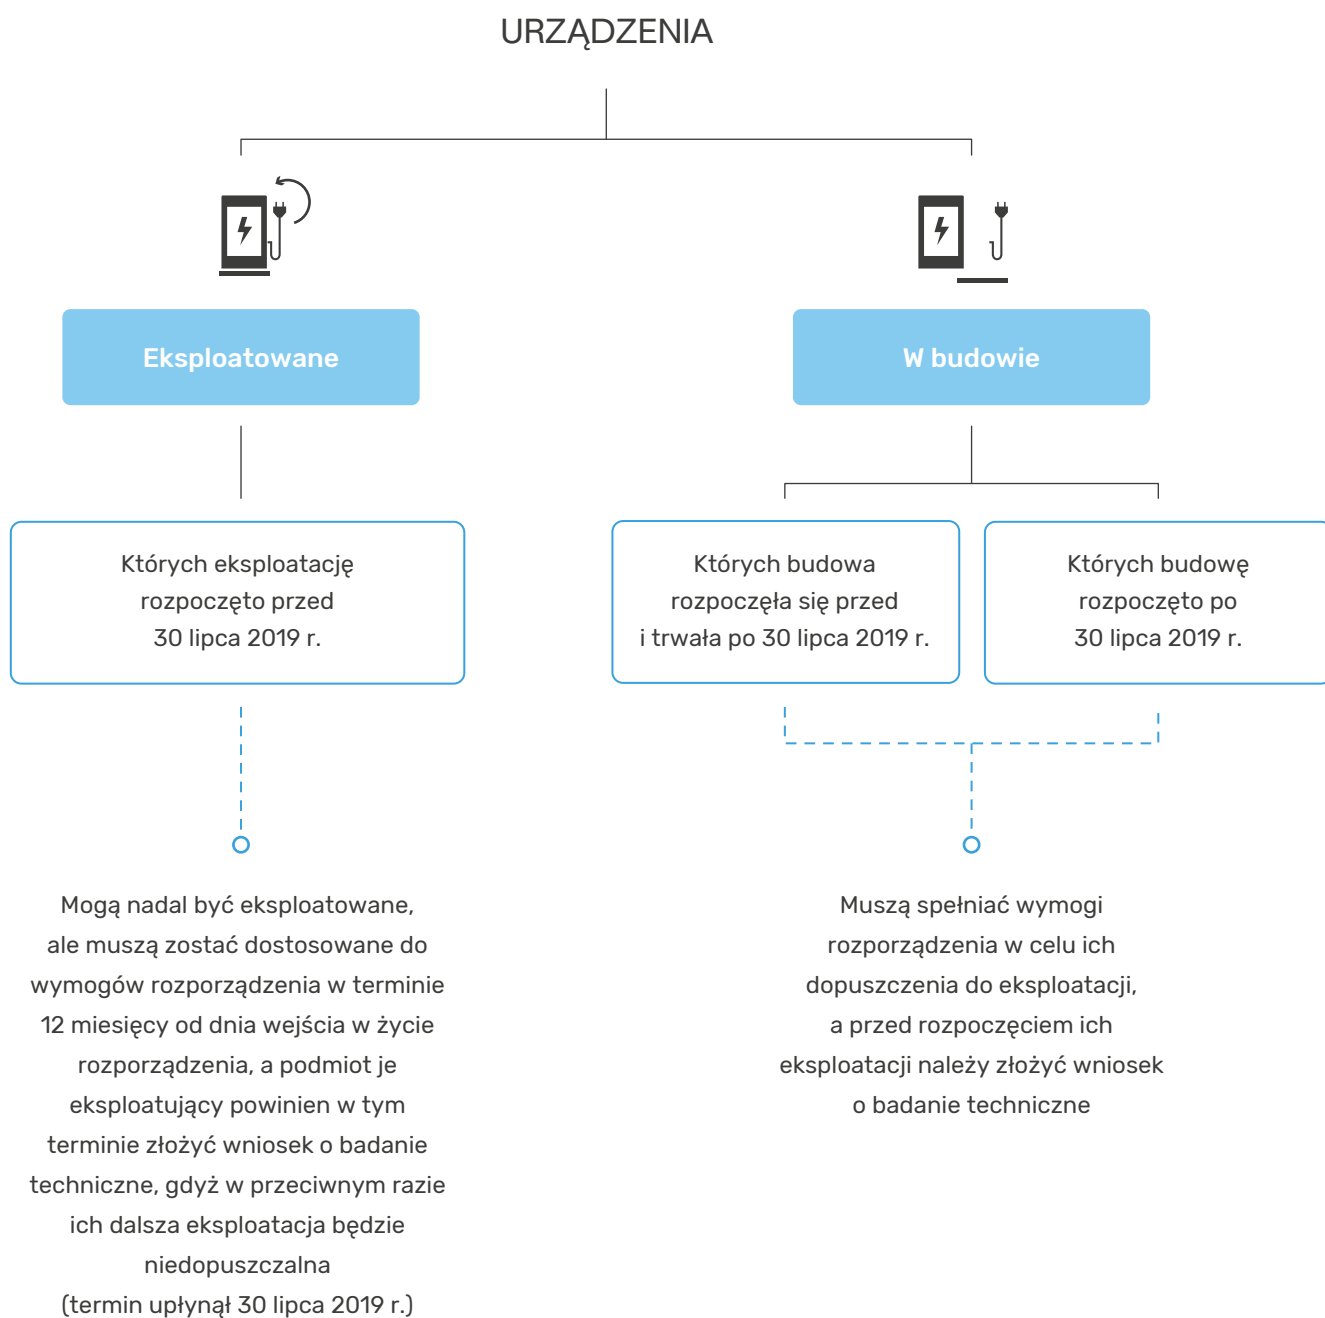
URZĄDZENIA

Eksploatowane

W budowie

Których eksploatację rozpoczęto przed 30 lipca 2019 r.

Których budowa rozpoczęła się przed i trwała po 30 lipca 2019 r.

Których budowę rozpoczęto po 30 lipca 2019 r.

Mogą nadal być eksploatowane, ale muszą zostać dostosowane do wymogów rozporządzenia w terminie 12 miesięcy od dnia wejścia w życie rozporządzenia, a podmiot je eksploatujący powinien w tym terminie złożyć wniosek o badanie techniczne, gdyż w przeciwnym razie ich dalsza eksploatacja będzie niedopuszczalna (termin upłynął 30 lipca 2019 r.)

Muszą spełniać wymogi rozporządzenia w celu ich dopuszczenia do eksploatacji, a przed rozpoczęciem ich eksploatacji należy złożyć wniosek o badanie techniczne